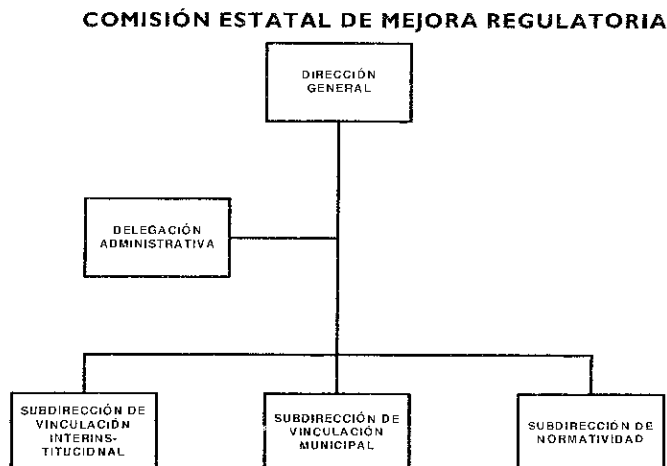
COMISIÓN ESTATAL DE MEJORA REGULATORIA

DIRECCIÓN GENERAL

DELEGACIÓN ADMINISTRATIVA

SUBDIRECCIÓN DE VINCULACIÓN INTERINSTITUCIONAL

SUBDIRECCIÓN DE VINCULACIÓN MUNICIPAL

SUBDIRECCIÓN DE NORMATIVIDAD